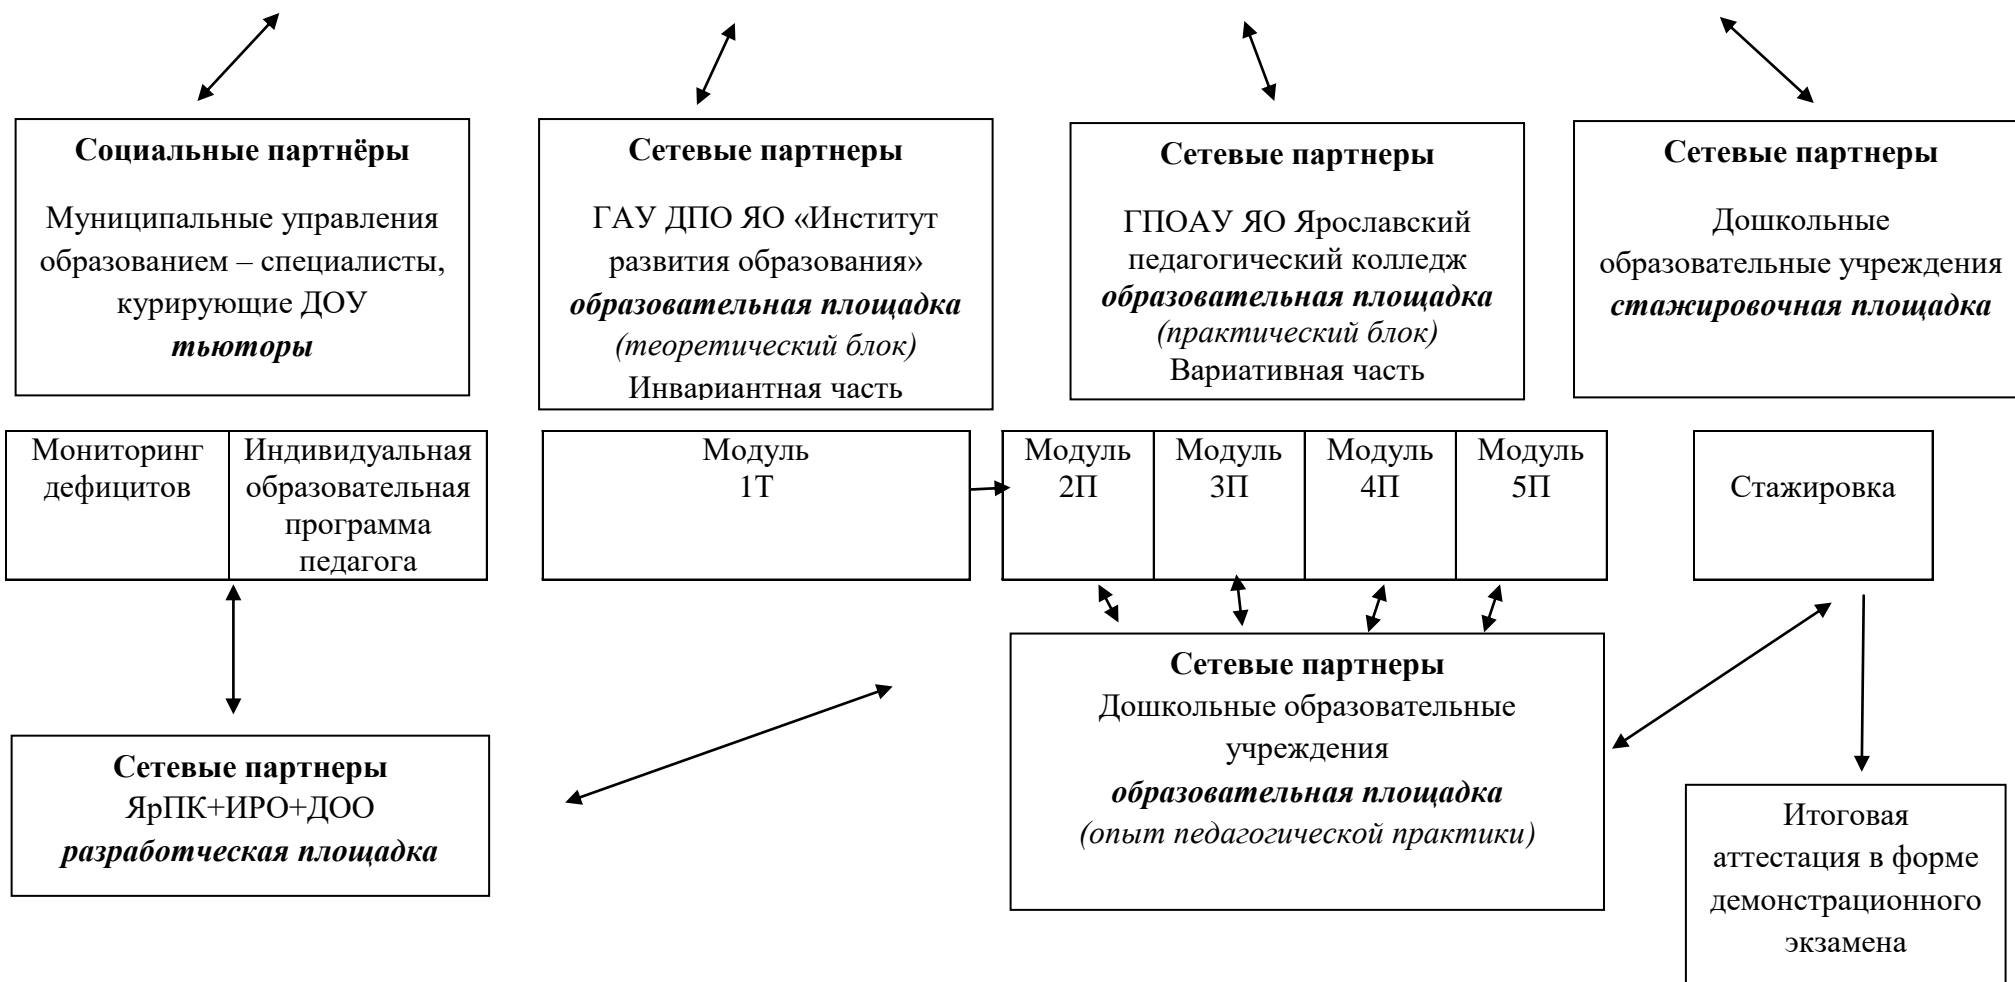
**Социальные партнёры**

Муниципальные управления образованием – специалисты, курирующие ДОУ
***тьюторы***

**Сетевые партнеры**

ГАУ ДПО ЯО «Институт развития образования»
***образовательная площадка***
*(теоретический блок)*
Инвариантная часть

**Сетевые партнеры**

ГПОАУ ЯО Ярославский педагогический колледж
***образовательная площадка***
*(практический блок)*
Вариативная часть

**Сетевые партнеры**

Дошкольные образовательные учреждения
***стажировочная площадка***

| Мониторинг дефицитов | Индивидуальная образовательная программа педагога |
|---|---|

Модуль 1Т

| Модуль 2П | Модуль 3П | Модуль 4П | Модуль 5П |
|---|---|---|---|

Стажировка

**Сетевые партнеры**
Дошкольные образовательные учреждения
***образовательная площадка***
*(опыт педагогической практики)*

**Сетевые партнеры**
ЯрПК+ИРО+ДОО
***разработческая площадка***

Итоговая аттестация в форме демонстрационного экзамена